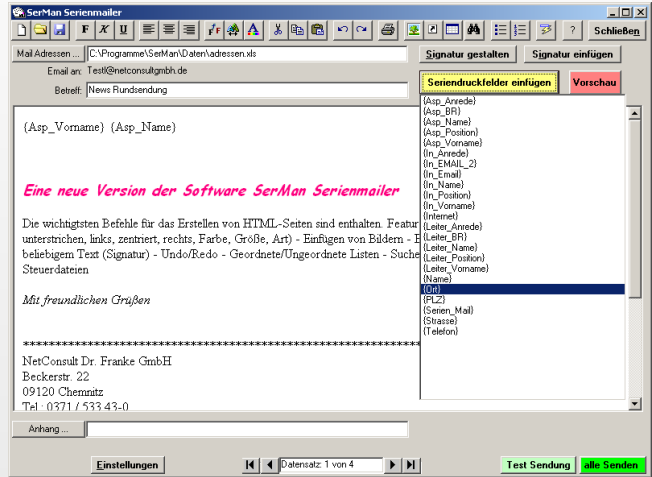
SerMan Serienmailer

F K U ? Schließen

Mail Adressen ... C:\Programme\SerMan\Daten\adressen.xls

Signatur gestalten Signatur einfügen

Email an: Test@netconsultgmbh.de

Seriendruckfelder einfügen Vorschau

Betreff: News Rundsendung

{Asp_Vorname} {Asp_Name}

Eine neue Version der Software SerMan Serienmailer

Die wichtigtsten Befehle für das Erstellen von HTML-Seiten sind enthalten. Featur unterstrichen, links, zentriert, rechts, Farbe, Größe, Art) - Einfügen von Bildern - E beliebigem Text (Signatur) - Undo/Redo - Geordnete/Ungeordnete Listen - Suche Steuerdateien

Mit freundlichen Grüßen

*************************************************************

NetConsult Dr. Franke GmbH
Beckerstr. 22
09120 Chemnitz
Tel.: 0371 / 533 43-0

{Asp_Anrede}
{Asp_BR}
{Asp_Name}
{Asp_Position}
{Asp_Vorname}
{In_Anrede}
{In_EMAIL_2}
{In_Email}
{In_Name}
{In_Position}
{In_Vorname}
{Internet}
{Leiter_Anrede}
{Leiter_BR}
{Leiter_Name}
{Leiter_Position}
{Leiter_Vorname}
{Name}
{Ort}
{PLZ}
{Serien_Mail}
{Strasse}
{Telefon}

Anhang ...

Einstellungen

Datensatz: 1 von 4

Test Sendung alle Senden